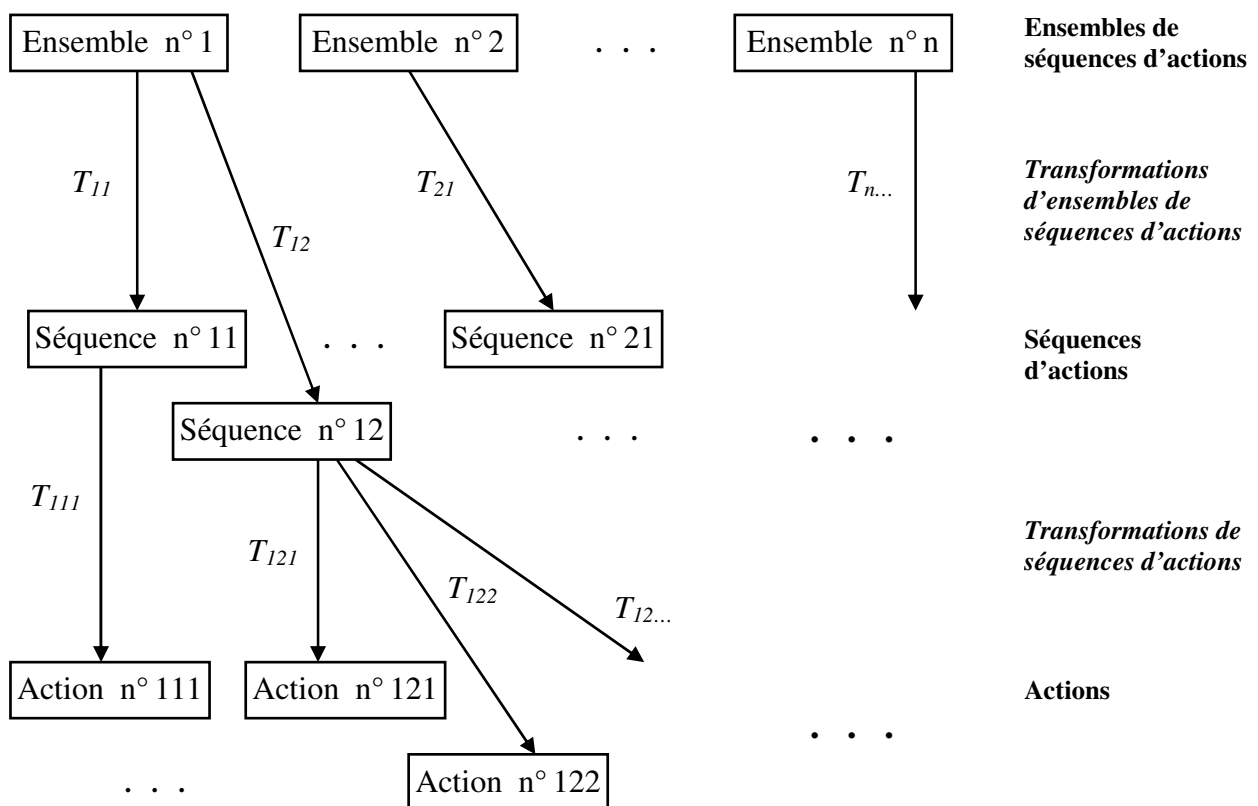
Ensemble n° 1 Ensemble n° 2 . . . Ensemble n° n

**Ensembles de séquences d'actions**

$T_{11}$ $T_{12}$ $T_{21}$ $T_{n...}$

***Transformations d'ensembles de séquences d'actions***

Séquence n° 11 . . . Séquence n° 21

**Séquences d'actions**

Séquence n° 12 . . . . . .

$T_{111}$ $T_{121}$ $T_{122}$ $T_{12...}$

***Transformations de séquences d'actions***

Action n° 111 Action n° 121

**Actions**

. . .

. . . Action n° 122